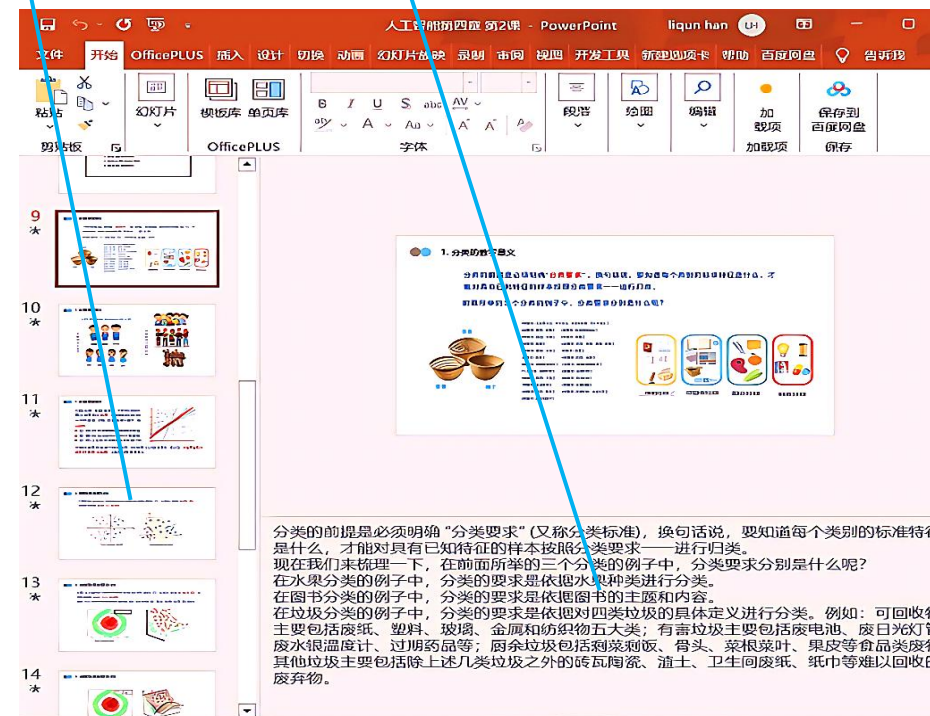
人工智能第四章 第2课 - PowerPoint

liqun han

文件 开始 OfficePLUS 插入 设计 切换 动画 幻灯片放映 录制 审阅 视图 开发工具 新建选项卡 帮助 百度网盘 告诉我

粘贴 剪贴板 幻灯片 模板库 单页库 OfficePLUS 字体 段落 绘图 编辑 加载项 加载项 保存到百度网盘 保存

9
10
11
12
13
14

1. 分类的前提是什么

分类的前提是必须明确"分类要求"(又称分类标准),换句话说,要知道每个类别的标准特征是什么,才能对具有已知特征的样本按照分类要求一一进行归类。
现在我们来梳理一下,在前面所举的三个分类的例子中,分类要求分别是什么呢?
在水果分类的例子中,分类的要求是依据水果种类进行分类。
在图书分类的例子中,分类的要求是依据图书的主题和内容。
在垃圾分类的例子中,分类的要求是依据对四类垃圾的具体定义进行分类。例如:可回收物主要包括废纸、塑料、玻璃、金属和纺织物五大类;有害垃圾主要包括废电池、废日光灯管、废水银温度计、过期药品等;厨余垃圾包括剩菜剩饭、骨头、菜根菜叶、果皮等食品类废物;其他垃圾主要包括除上述几类垃圾之外的砖瓦陶瓷、渣土、卫生间废纸、纸巾等难以回收的废弃物。